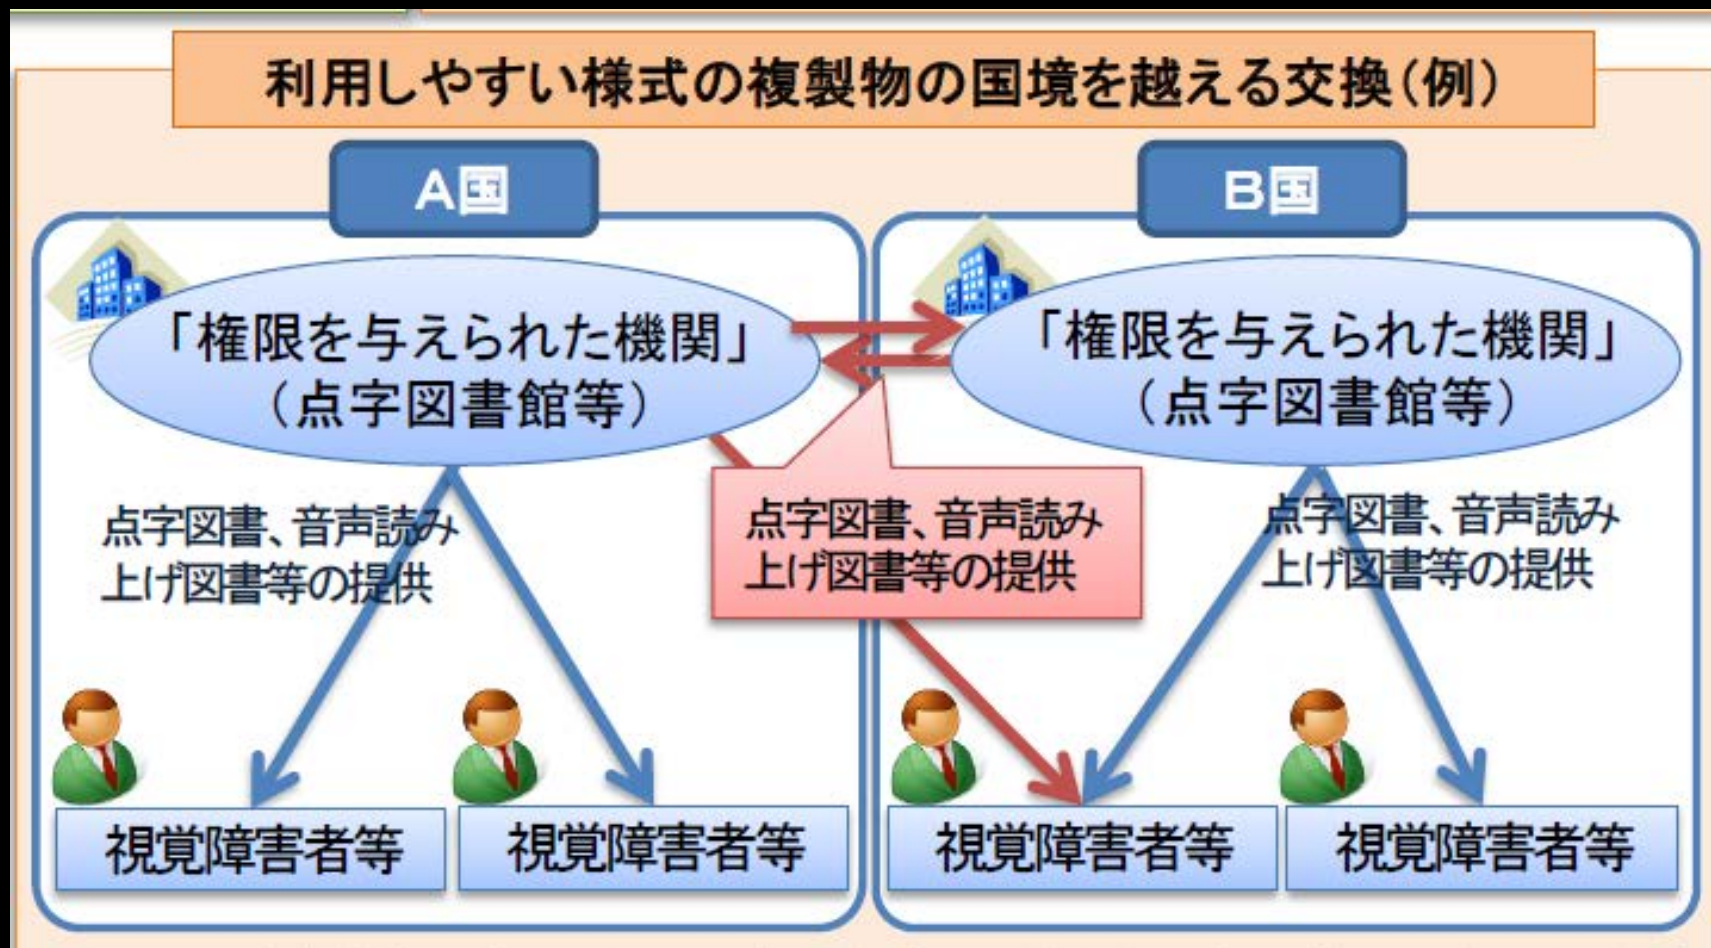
利用しやすい様式の複製物の国境を越える交換（例）

A国

「権限を与えられた機関」
（点字図書館等）

点字図書、音声読み上げ図書等の提供

視覚障害者等

視覚障害者等

点字図書、音声読み上げ図書等の提供

B国

「権限を与えられた機関」
（点字図書館等）

点字図書、音声読み上げ図書等の提供

視覚障害者等

視覚障害者等